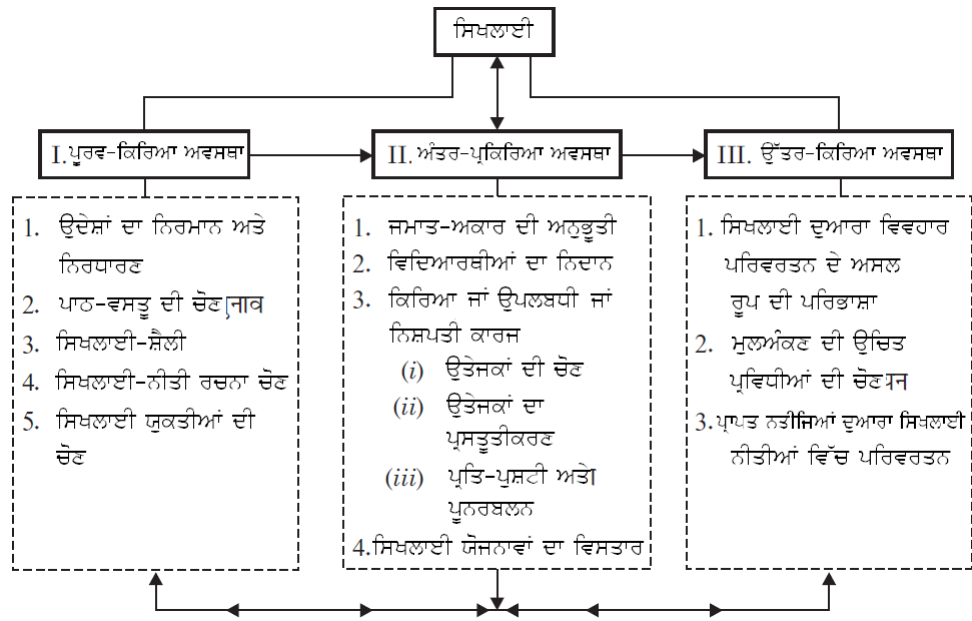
ਸਿਖਲਾਈ

I. ਪੂਰਵ-ਕਿਰਿਆ ਅਵਸਥਾ

II. ਅੰਤਰ-ਪ੍ਰਕਿਰਿਆ ਅਵਸਥਾ

III. ਉੱਤਰ-ਕਿਰਿਆ ਅਵਸਥਾ

1. ਉਦੇਸ਼ਾਂ ਦਾ ਨਿਰਮਾਨ ਅਤੇ ਨਿਰਧਾਰਣ
2. ਪਾਠ-ਵਸਤੂ ਦੀ ਚੋਣ/ਜਾਚ
3. ਸਿਖਲਾਈ-ਸ਼ੈਲੀ
4. ਸਿਖਲਾਈ-ਨੀਤੀ ਰਚਨਾ ਚੋਣ
5. ਸਿਖਲਾਈ ਯੁਕਤੀਆਂ ਦੀ ਚੋਣ

1. ਜਮਾਤ-ਅਕਾਰ ਦੀ ਅਨੁਭੂਤੀ
2. ਵਿਦਿਆਰਥੀਆਂ ਦਾ ਨਿਦਾਨ
3. ਕਿਰਿਆ ਜਾਂ ਉਪਲਬਧੀ ਜਾਂ ਨਿਸ਼ਪਤੀ ਕਾਰਜ
(i) ਉਤੇਜਕਾਂ ਦੀ ਚੋਣ
(ii) ਉਤੇਜਕਾਂ ਦਾ ਪ੍ਰਸਤੂਤੀਕਰਣ
(iii) ਪ੍ਰਤਿ-ਪੁਸ਼ਟੀ ਅਤੇ ਪੂਨਰਬਲਨ
4. ਸਿਖਲਾਈ ਯੋਜਨਾਵਾਂ ਦਾ ਵਿਸਤਾਰ

1. ਸਿਖਲਾਈ ਦੁਆਰਾ ਵਿਵਹਾਰ ਪਰਿਵਰਤਨ ਦੇ ਅਸਲ ਰੂਪ ਦੀ ਪਰਿਭਾਸ਼ਾ
2. ਮੁਲਅੰਕਣ ਦੀ ਉਚਿਤ ਪ੍ਰਵਿਧੀਆਂ ਦੀ ਚੋਣ/ਸਨ
3. ਪ੍ਰਾਪਤ ਨਤੀਜਿਆਂ ਦੁਆਰਾ ਸਿਖਲਾਈ ਨੀਤੀਆਂ ਵਿੱਚ ਪਰਿਵਰਤਨ